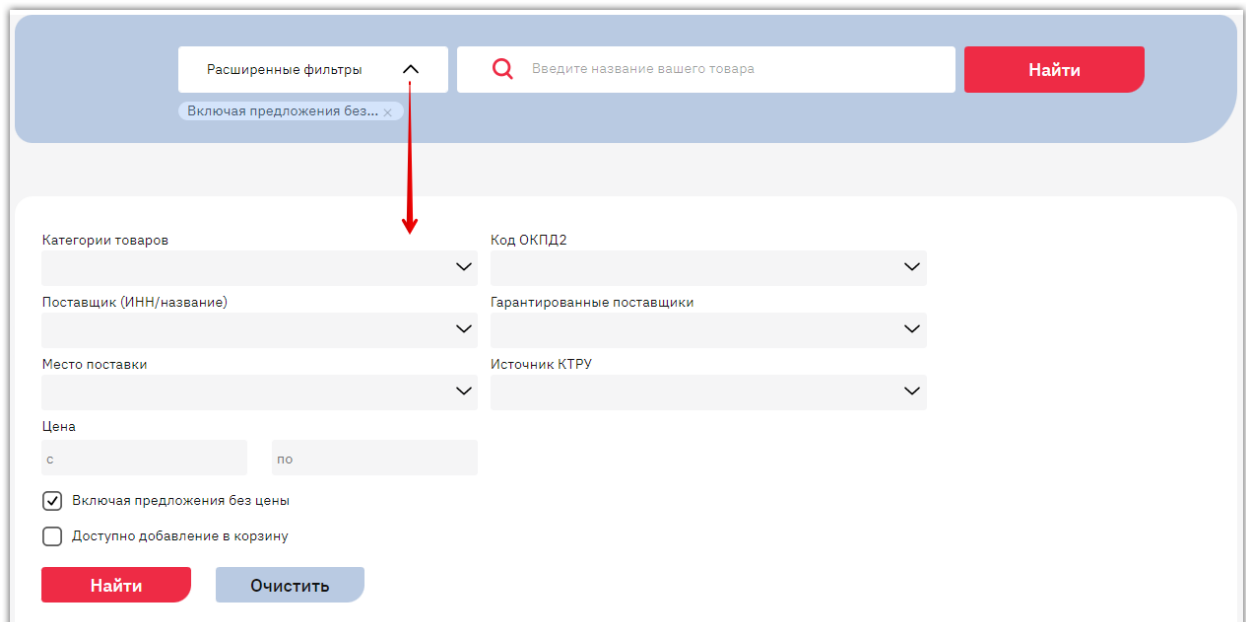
Расширенные фильтры

Введите название вашего товара

Найти

Включая предложения без... ×

Категории товаров

Код ОКПД2

Поставщик (ИНН/название)

Гарантированные поставщики

Место поставки

Источник КТРУ

Цена

с

по

Включая предложения без цены

Доступно добавление в корзину

Найти

Очистить